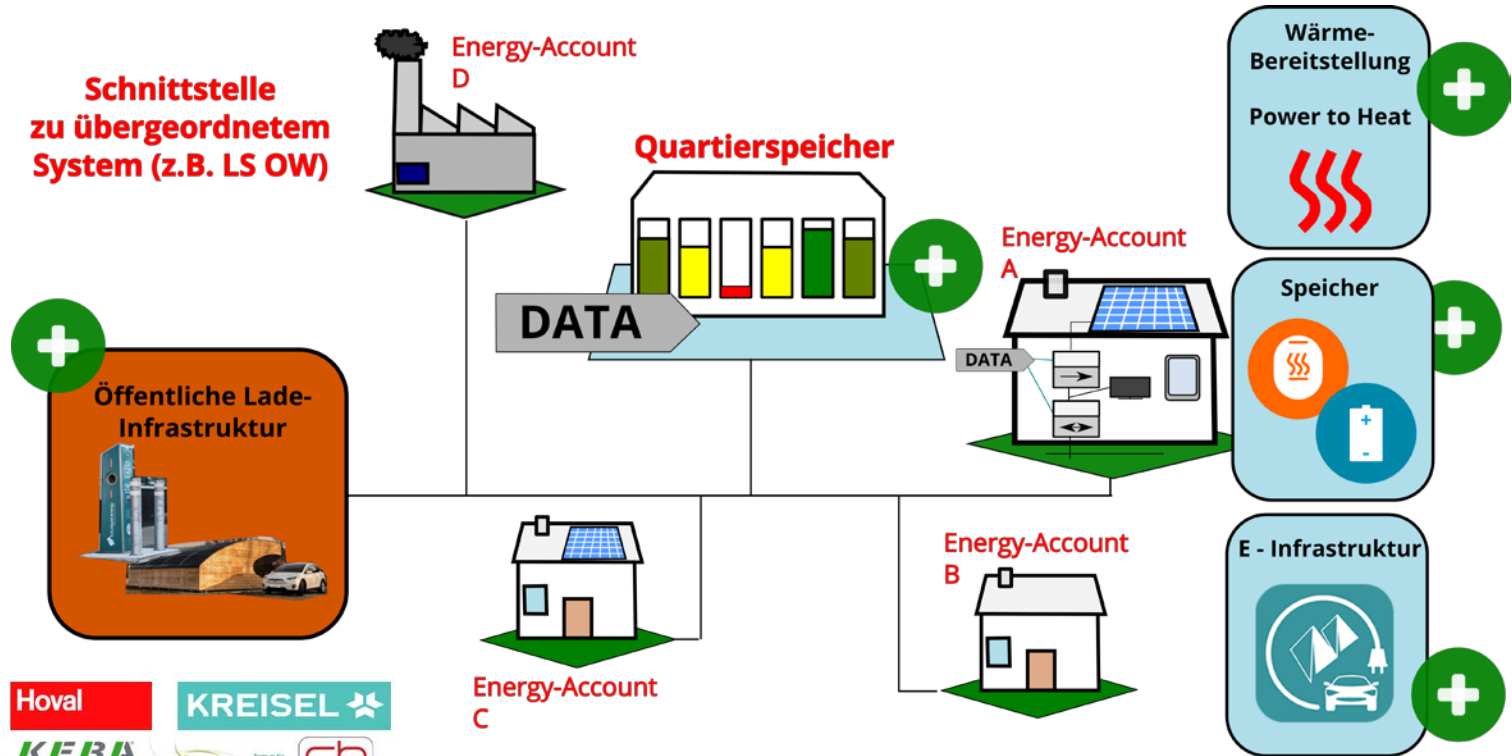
Schnittstelle zu übergeordnetem System (z.B. LS OW)

Energy-Account D

Quartierspeicher

DATA

Energy-Account A

DATA

Wärme-Bereitstellung

Power to Heat

Speicher

+

-

E - Infrastruktur

Öffentliche Lade-Infrastruktur

Energy-Account C

Energy-Account B

Hoval

KREISEL

KEBA

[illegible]